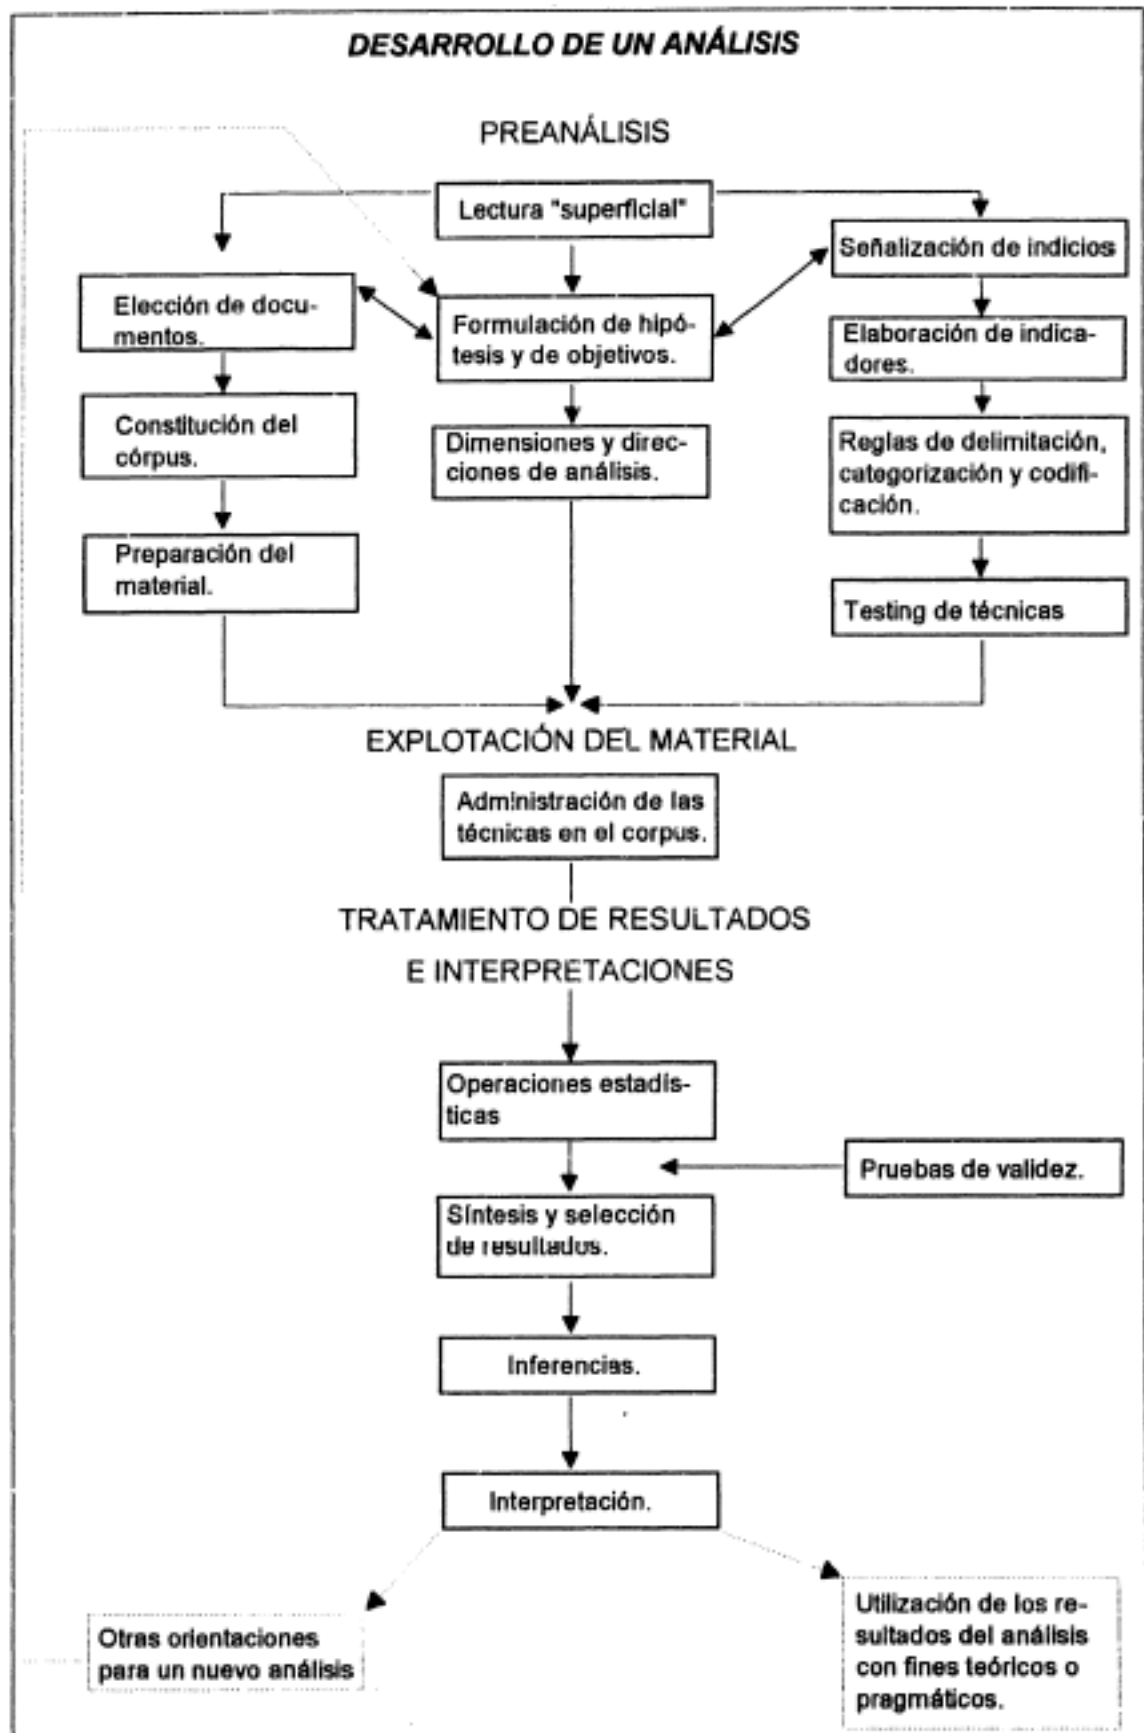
DESARROLLO DE UN ANÁLISIS

PREANÁLISIS

Lectura "superficial"

Elección de documentos.

Formulación de hipótesis y de objetivos.

Señalización de indicios

Elaboración de indicadores.

Constitución del córpus.

Dimensiones y direcciones de análisis.

Reglas de delimitación, categorización y codificación.

Preparación del material.

Testing de técnicas

EXPLOTACIÓN DEL MATERIAL

Administración de las técnicas en el corpus.

TRATAMIENTO DE RESULTADOS E INTERPRETACIONES

Operaciones estadisticas

Pruebas de validez.

Síntesis y selección de resultados.

Inferencias.

Interpretación.

Otras orientaciones para un nuevo análisis

Utilización de los resultados del análisis con fines teóricos o pragmáticos.